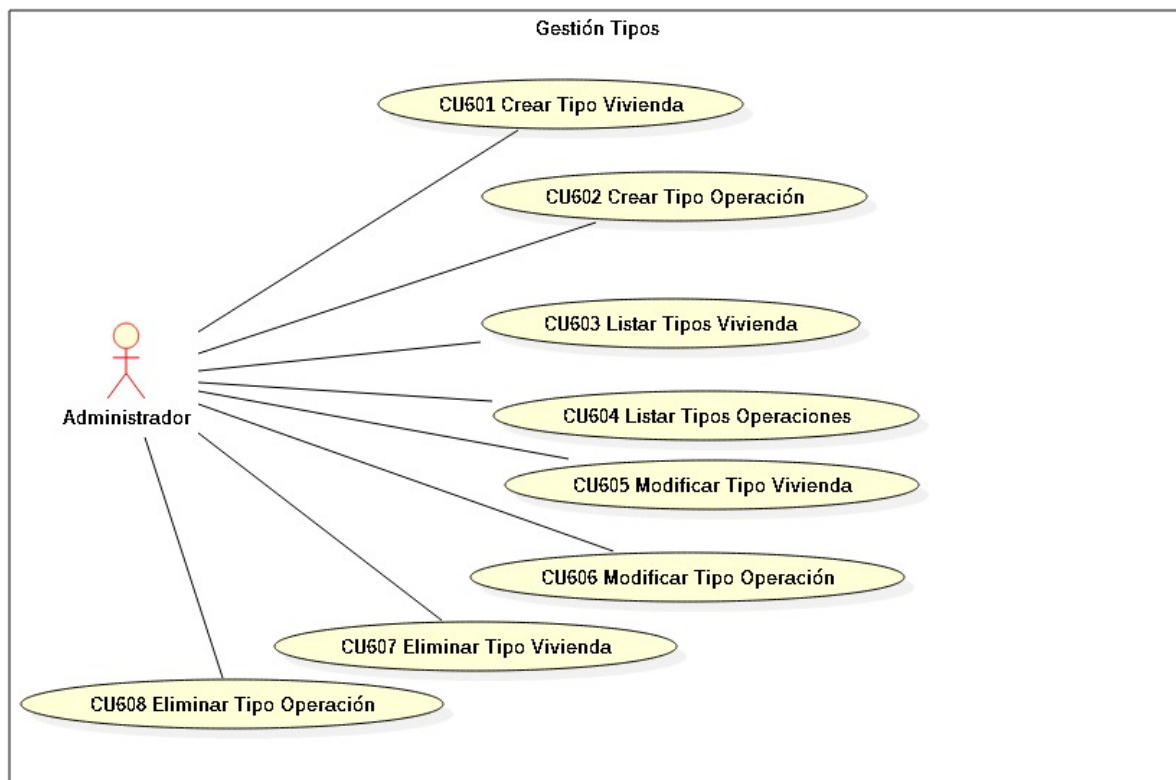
Gestión Tipos

CU601 Crear Tipo Vivienda

CU602 Crear Tipo Operación

CU603 Listar Tipos Vivienda

Administrador

CU604 Listar Tipos Operaciones

CU605 Modificar Tipo Vivienda

CU606 Modificar Tipo Operación

CU607 Eliminar Tipo Vivienda

CU608 Eliminar Tipo Operación